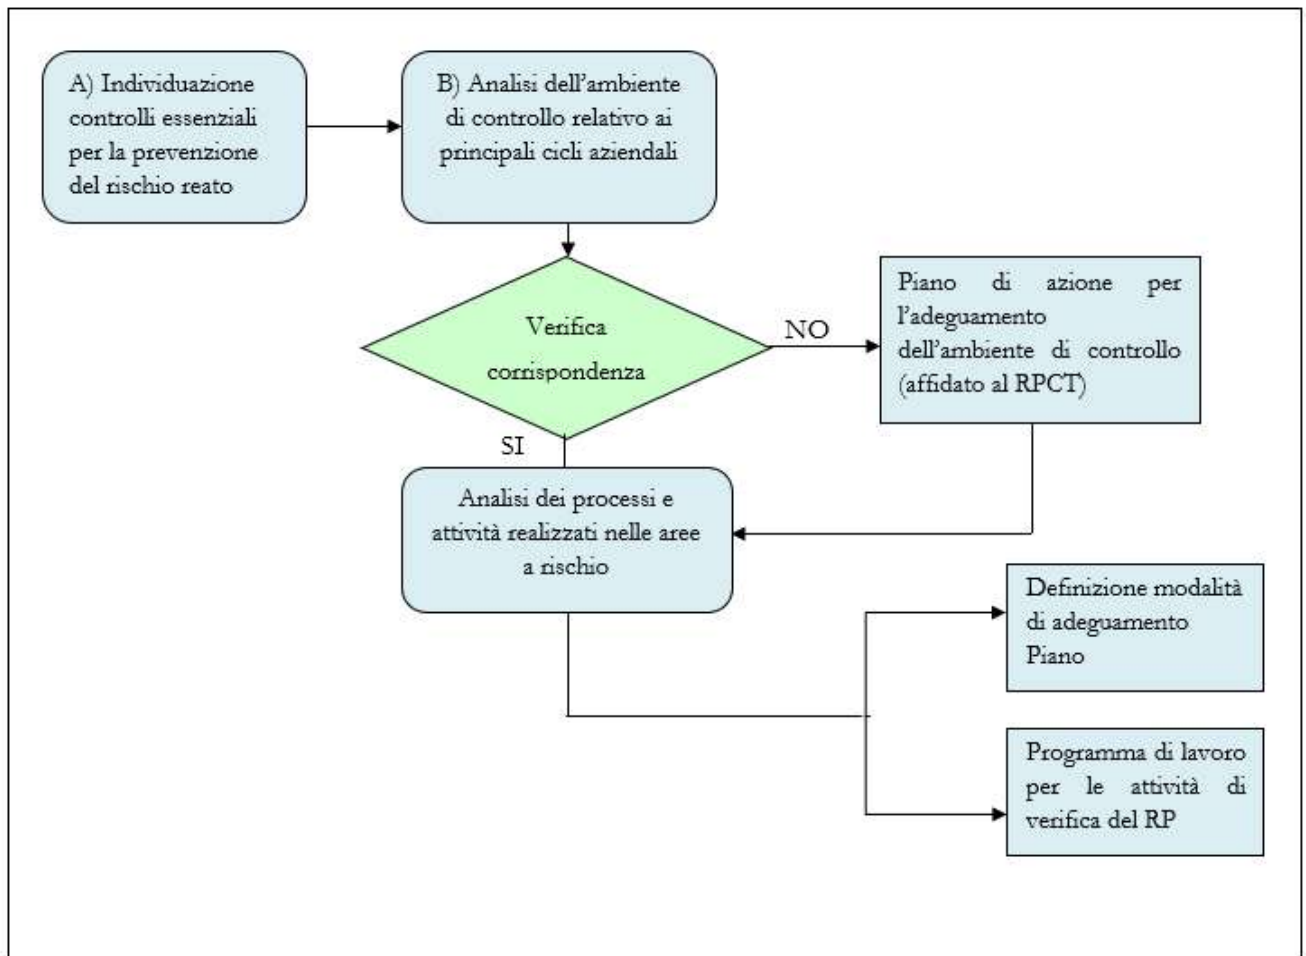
A) Individuazione controlli essenziali per la prevenzione del rischio reato

B) Analisi dell'ambiente di controllo relativo ai principali cicli aziendali

Verifica corrispondenza

NO

Piano di azione per l'adeguamento dell'ambiente di controllo (affidato al RPCT)

SI

Analisi dei processi e attività realizzati nelle aree a rischio

Definizione modalità di adeguamento Piano

Programma di lavoro per le attività di verifica del RP